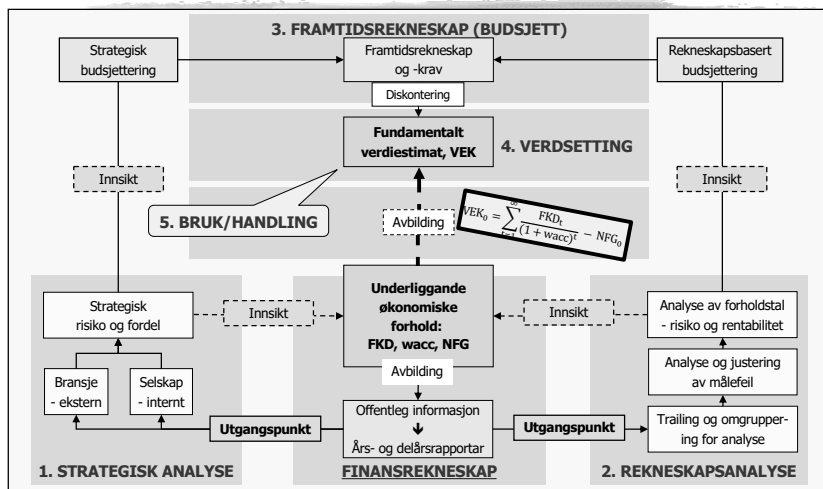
3. FRAMTIDSREKNESKAP (BUDSJETT)

Strategisk budsjettering

Framtidsrekneskap og -krav

Rekneskapsbasert budsjettering

Diskontering

Fundamentalt verdiestimat, VEK

4. VERDSETTING

Innsikt

Innsikt

5. BRUK/HANDLING

Avbilding

$VEK_0 = \sum_{t=1}^{\infty} \frac{FKD_t}{(1+wacc)^t} - NFG_0$

Strategisk risiko og fordel

Innsikt

Underliggande økonomiske forhold: FKD, wacc, NFG

Innsikt

Analyse av forholdstal - risiko og rentabilitet

Analyse og justering av målefeil

Avbilding

Bransje - ekstern

Selskap - internt

Offentleg informasjon
↓
Års- og delårsrapportar

Trailing og omgruppering for analyse

Utgangspunkt

Utgangspunkt

1. STRATEGISK ANALYSE

FINANSREKNESKAP

2. REKNESKAPSANALYSE